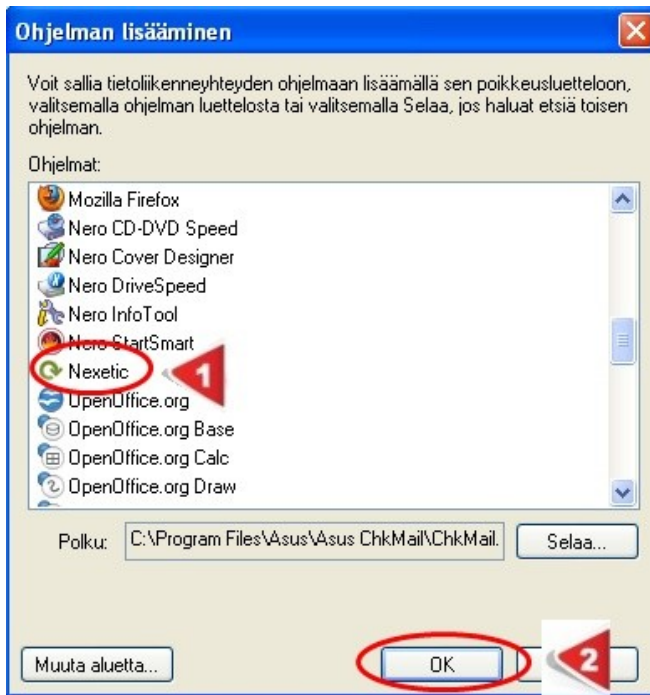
Ohjelman lisääminen

Voit sallia tietoliikenneyhteyden ohjelmaan lisäämällä sen poikkeusluetteloon, valitsemalla ohjelman luettelosta tai valitsemalla Selaa, jos haluat etsiä toisen ohjelman.

Ohjelmat:

Mozilla Firefox
Nero CD-DVD Speed
Nero Cover Designer
Nero DriveSpeed
Nero InfoTool
Nero StartSmart
Nexetic
OpenOffice.org
OpenOffice.org Base
OpenOffice.org Calc
OpenOffice.org Draw

1

Polku: C:\Program Files\Asus\Asus ChkMail\ChkMail. Selaa...

Muuta aluetta... OK

2